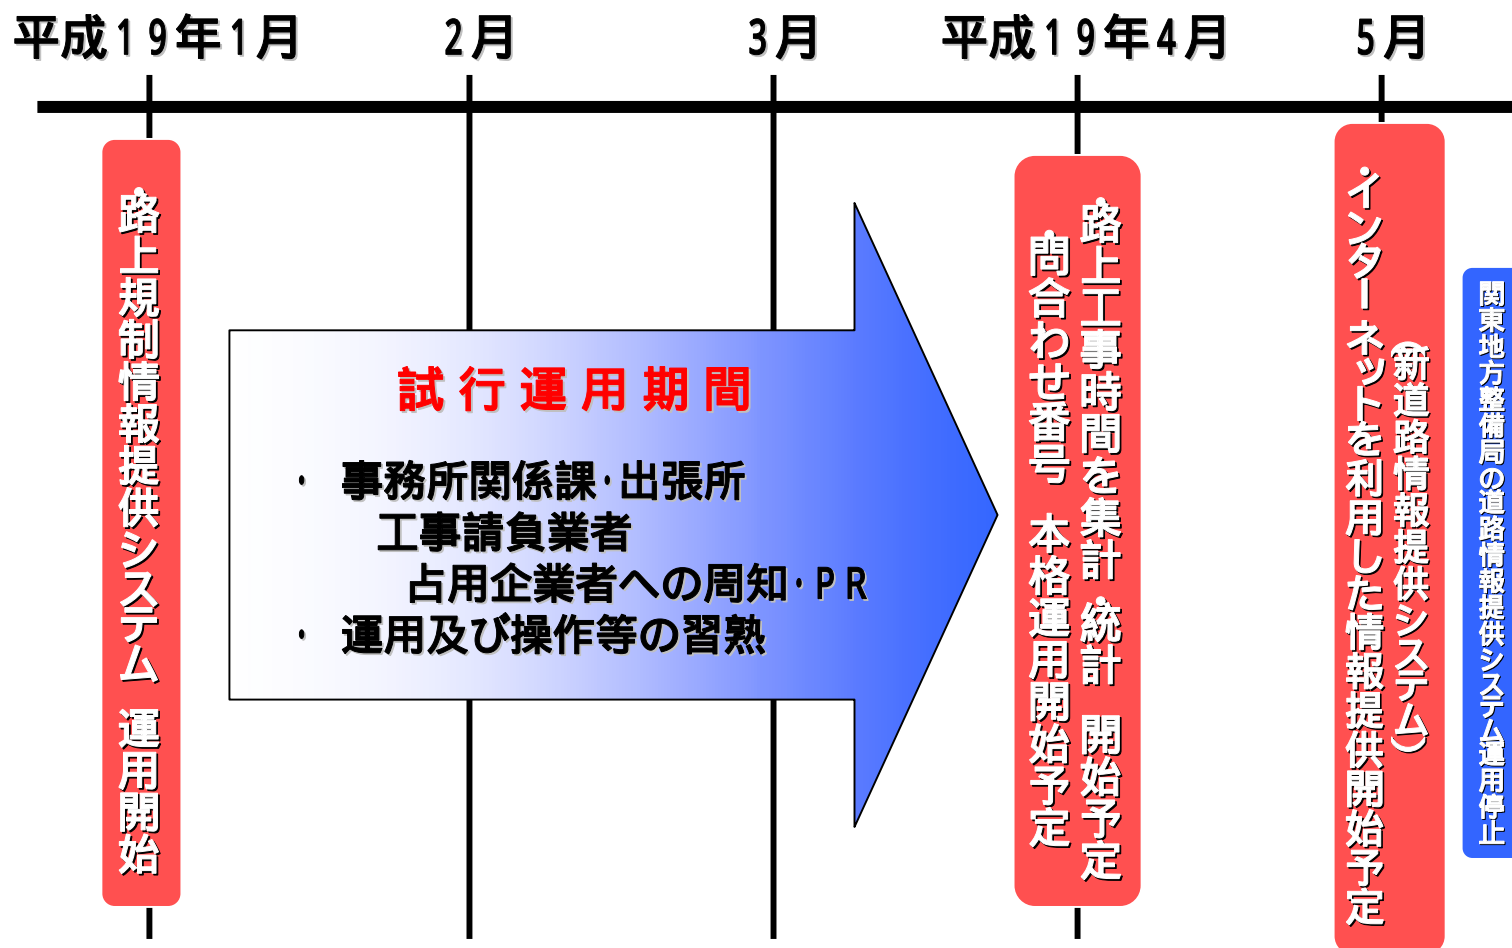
平成19年1月

2月

3月

平成19年4月

5月

路上規制情報提供システム 運用開始

試行運用期間

・ 事務所関係課･出張所 工事請負業者 占用企業者への周知･ＰＲ
・ 運用及び操作等の習熟

路上工事時間を集計 統計 開始予定

問合わせ番号 本格運用開始予定

・インターネットを利用した情報提供開始予定

（新道路情報提供システム）

関東地方整備局の道路情報提供システム運用停止